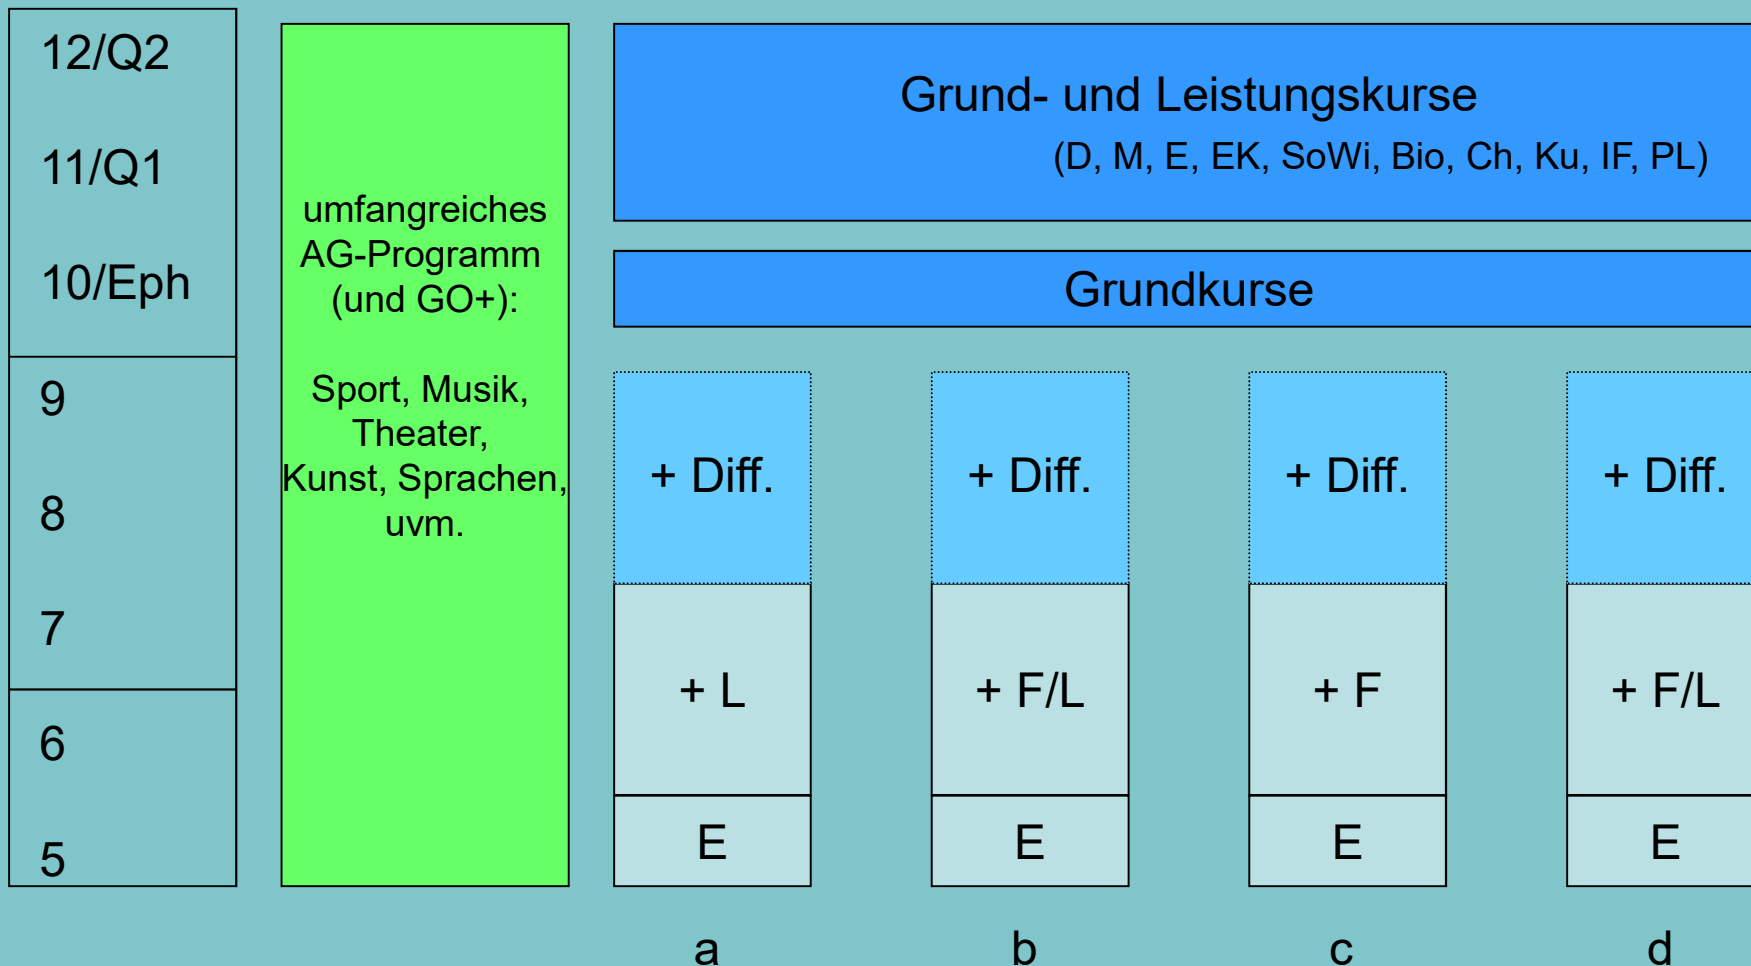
12/Q2

11/Q1

10/Eph

9

8

7

6

5

umfangreiches AG-Programm (und GO+):

Sport, Musik, Theater, Kunst, Sprachen, uvm.

Grund- und Leistungskurse
(D, M, E, EK, SoWi, Bio, Ch, Ku, IF, PL)

Grundkurse

+ Diff.

+ L

E

a

+ Diff.

+ F/L

E

b

+ Diff.

+ F

E

c

+ Diff.

+ F/L

E

d